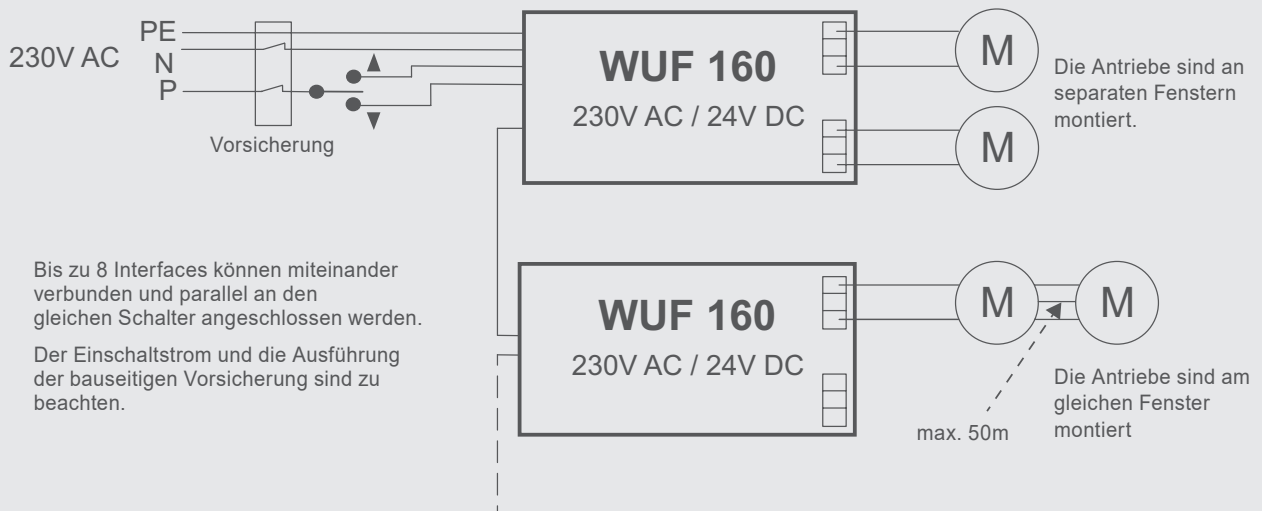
230V AC

PE
N
P

Vorsicherung

WUF 160
230V AC / 24V DC

M

M

Die Antriebe sind an separaten Fenstern montiert.

Bis zu 8 Interfaces können miteinander verbunden und parallel an den gleichen Schalter angeschlossen werden.

Der Einschaltstrom und die Ausführung der bauseitigen Vorsicherung sind zu beachten.

WUF 160
230V AC / 24V DC

M

M

Die Antriebe sind am gleichen Fenster montiert

max. 50m